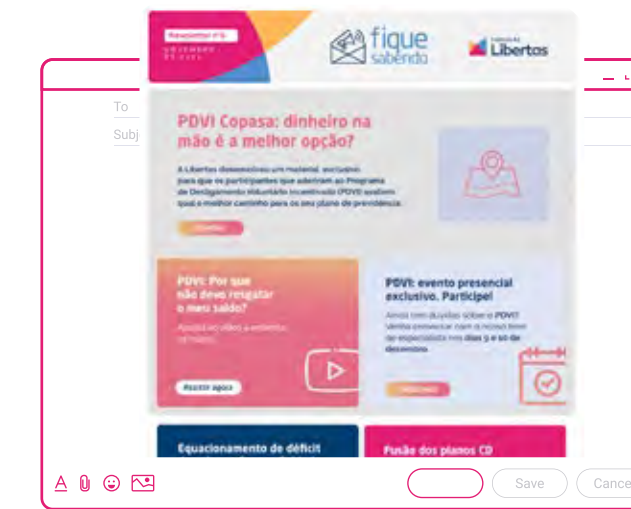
Newsletter nº 8
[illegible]

fique sabendo

Fundação Libertos

To
Subj

PDVI Copasa: dinheiro na mão é a melhor opção?

A Libertos desenvolveu um material exclusivo para que os participantes que aderiram ao Programa de Desligamento Voluntário Incentivado (PDVI) avaliem qual o melhor caminho para o seu plano de previdência.

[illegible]

PDVI: Por que não devo resgatar o meu saldo?

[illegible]

Assistir agora

PDVI: evento presencial exclusivo. Participe!

Ainda tem dúvidas sobre o PDVI? Venha conversar com o nosso time de especialistas nos dias 5 e 10 de dezembro.

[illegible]

Equacionamento de déficit

Fusão dos planos CD

Save
Cance